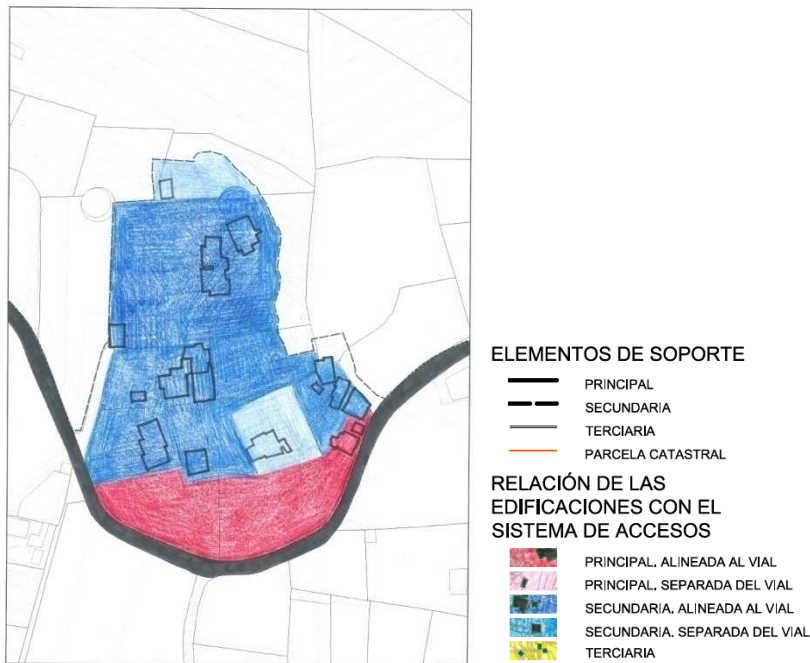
ELEMENTOS DE SOPORTE

PRINCIPAL

SECUNDARIA

TERCIARIA

PARCELA CATASTRAL

RELACIÓN DE LAS EDIFICACIONES CON EL SISTEMA DE ACCESOS

PRINCIPAL. ALINEADA AL VIAL

PRINCIPAL. SEPARADA DEL VIAL

SECUNDARIA. ALINEADA AL VIAL

SECUNDARIA. SEPARADA DEL VIAL

TERCIARIA